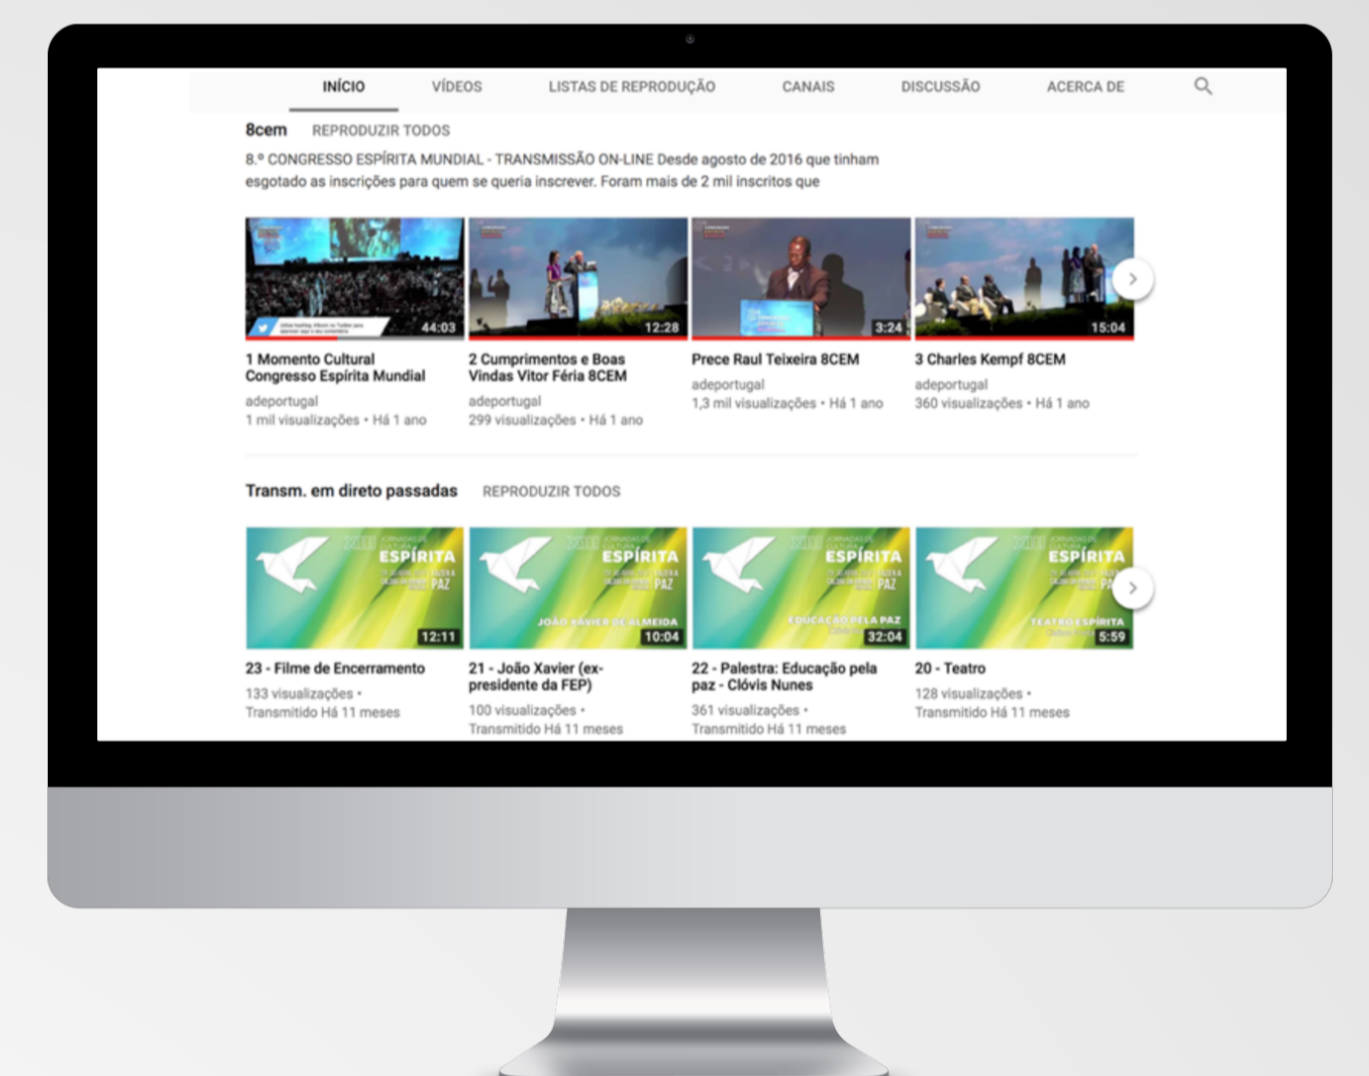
INÍCIO VÍDEOS LISTAS DE REPRODUÇÃO CANAIS DISCUSSÃO ACERCA DE

8cem REPRODUZIR TODOS

8.º CONGRESSO ESPÍRITA MUNDIAL - TRANSMISSÃO ON-LINE Desde agosto de 2016 que tinham esgotado as inscrições para quem se queria inscrever. Foram mais de 2 mil inscritos que

44:03
1 Momento Cultural Congresso Espírita Mundial
adeportugal
1 mil visualizações • Há 1 ano

12:28
2 Cumprimentos e Boas Vindas Vitor Féria 8CEM
adeportugal
299 visualizações • Há 1 ano

3:24
Prece Raul Teixeira 8CEM
adeportugal
1,3 mil visualizações • Há 1 ano

15:04
3 Charles Kempf 8CEM
adeportugal
360 visualizações • Há 1 ano

Transm. em direto passadas REPRODUZIR TODOS

ESPÍRITA PAZ
12:11
23 - Filme de Encerramento
133 visualizações • Transmitido Há 11 meses

ESPÍRITA PAZ JOÃO XAVIER DE ALMEIDA
10:04
21 - João Xavier (ex-presidente da FEP)
100 visualizações • Transmitido Há 11 meses

ESPÍRITA PAZ EDUCAÇÃO PELA PAZ
32:04
22 - Palestra: Educação pela paz - Clóvis Nunes
361 visualizações • Transmitido Há 11 meses

ESPÍRITA PAZ TEATRO ESPÍRITA
5:59
20 - Teatro
128 visualizações • Transmitido Há 11 meses